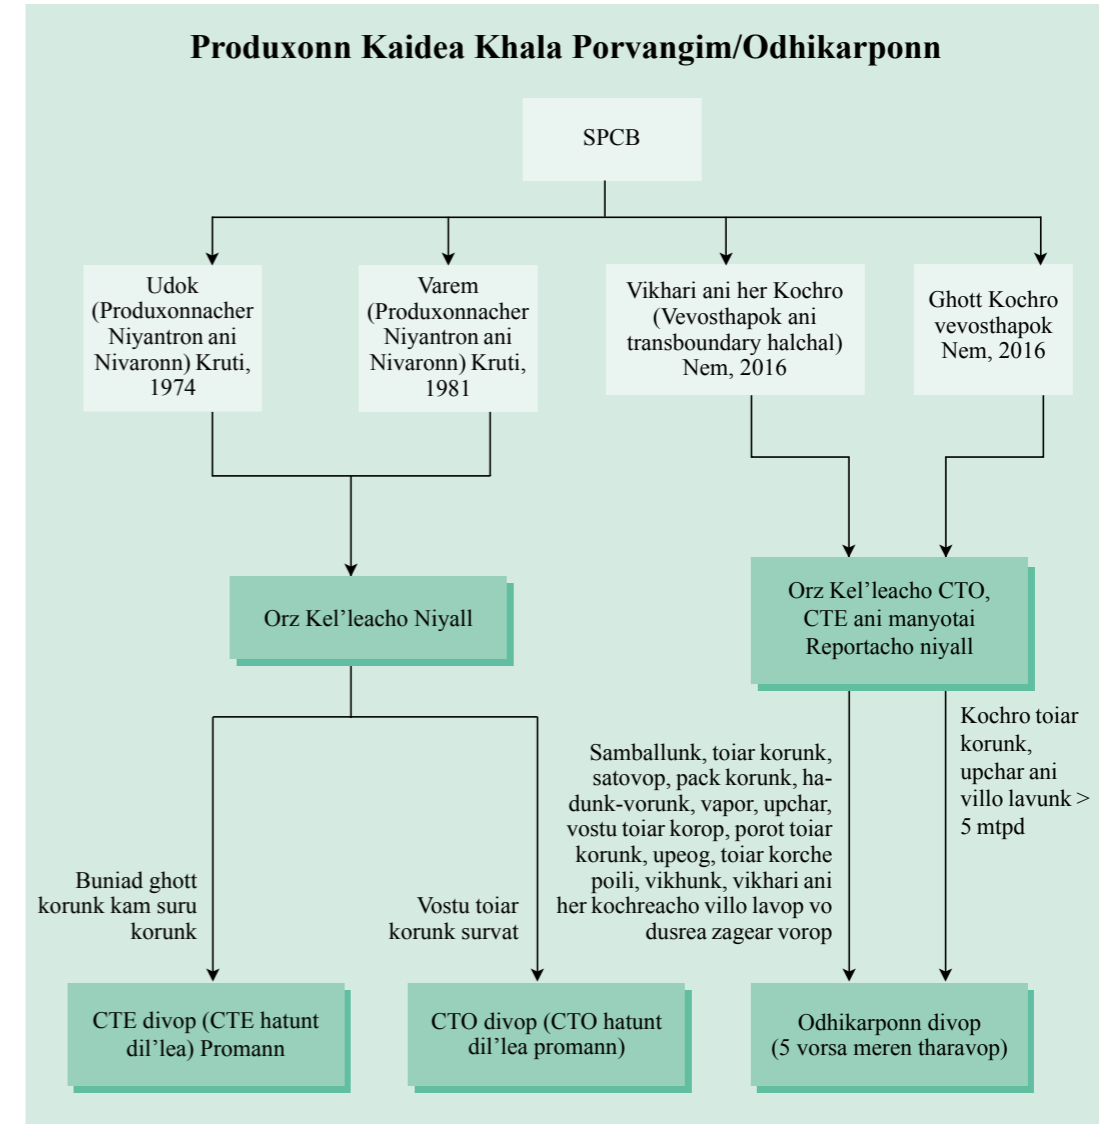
Produxonn Kaidea Khala Porvangim/Odhikarponn

SPCB

Udok (Produxonnacher Niyantron ani Nivaronn) Kruti, 1974

Varem (Produxonnacher Niyantron ani Nivaronn) Kruti, 1981

Vikhari ani her Kochro (Vevosthapok ani transboundary halchal) Nem, 2016

Ghott Kochro vevosthapok Nem, 2016

Orz Kel'leacho Niyall

Orz Kel'leacho CTO, CTE ani manyotai Reportacho niyall

Buniad ghott korunk kam suru korunk

Vostu toiar korunk survat

Samballunk, toiar korunk, satovop, pack korunk, hadunk-vorunk, vapor, upchar, vostu toiar korop, porot toiar korunk, upeog, toiar korche poili, vikhunk, vikhari ani her kochreacho villo lavop vo dusrea zagear vorop

Kochro toiar korunk, upchar ani villo lavunk > 5 mtpd

CTE divop (CTE hatunt dil'lea) Promann

CTO divop (CTO hatunt dil'lea promann)

Odhikarponn divop (5 vorsa meren tharavop)